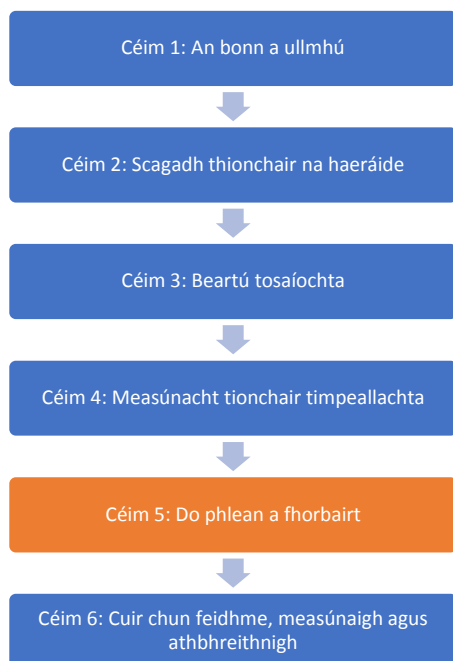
Céim 1: An bonn a ullmhú

Céim 2: Scagadh thionchair na haeráide

Céim 3: Beartú tosaíochta

Céim 4: Measúnacht tionchair timpeallachta

Céim 5: Do phlean a fhorbairt

Céim 6: Cuir chun feidhme, measúnaigh agus athbhreithnigh